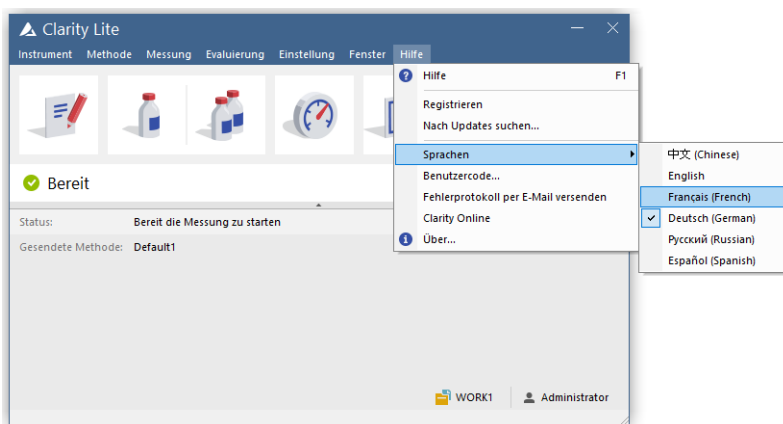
Clarity Lite

Instrument Methode Messung Evaluierung Einstellung Fenster Hilfe

Hilfe F1
Registrieren
Nach Updates suchen...
Sprachen
Benutzercode...
Fehlerprotokoll per E-Mail versenden
Clarity Online
Über...

中文 (Chinese)
English
Français (French)
Deutsch (German)
Русский (Russian)
Español (Spanish)

Bereit

Status: Bereit die Messung zu starten
Gesendete Methode: Default1

WORK1 Administrator